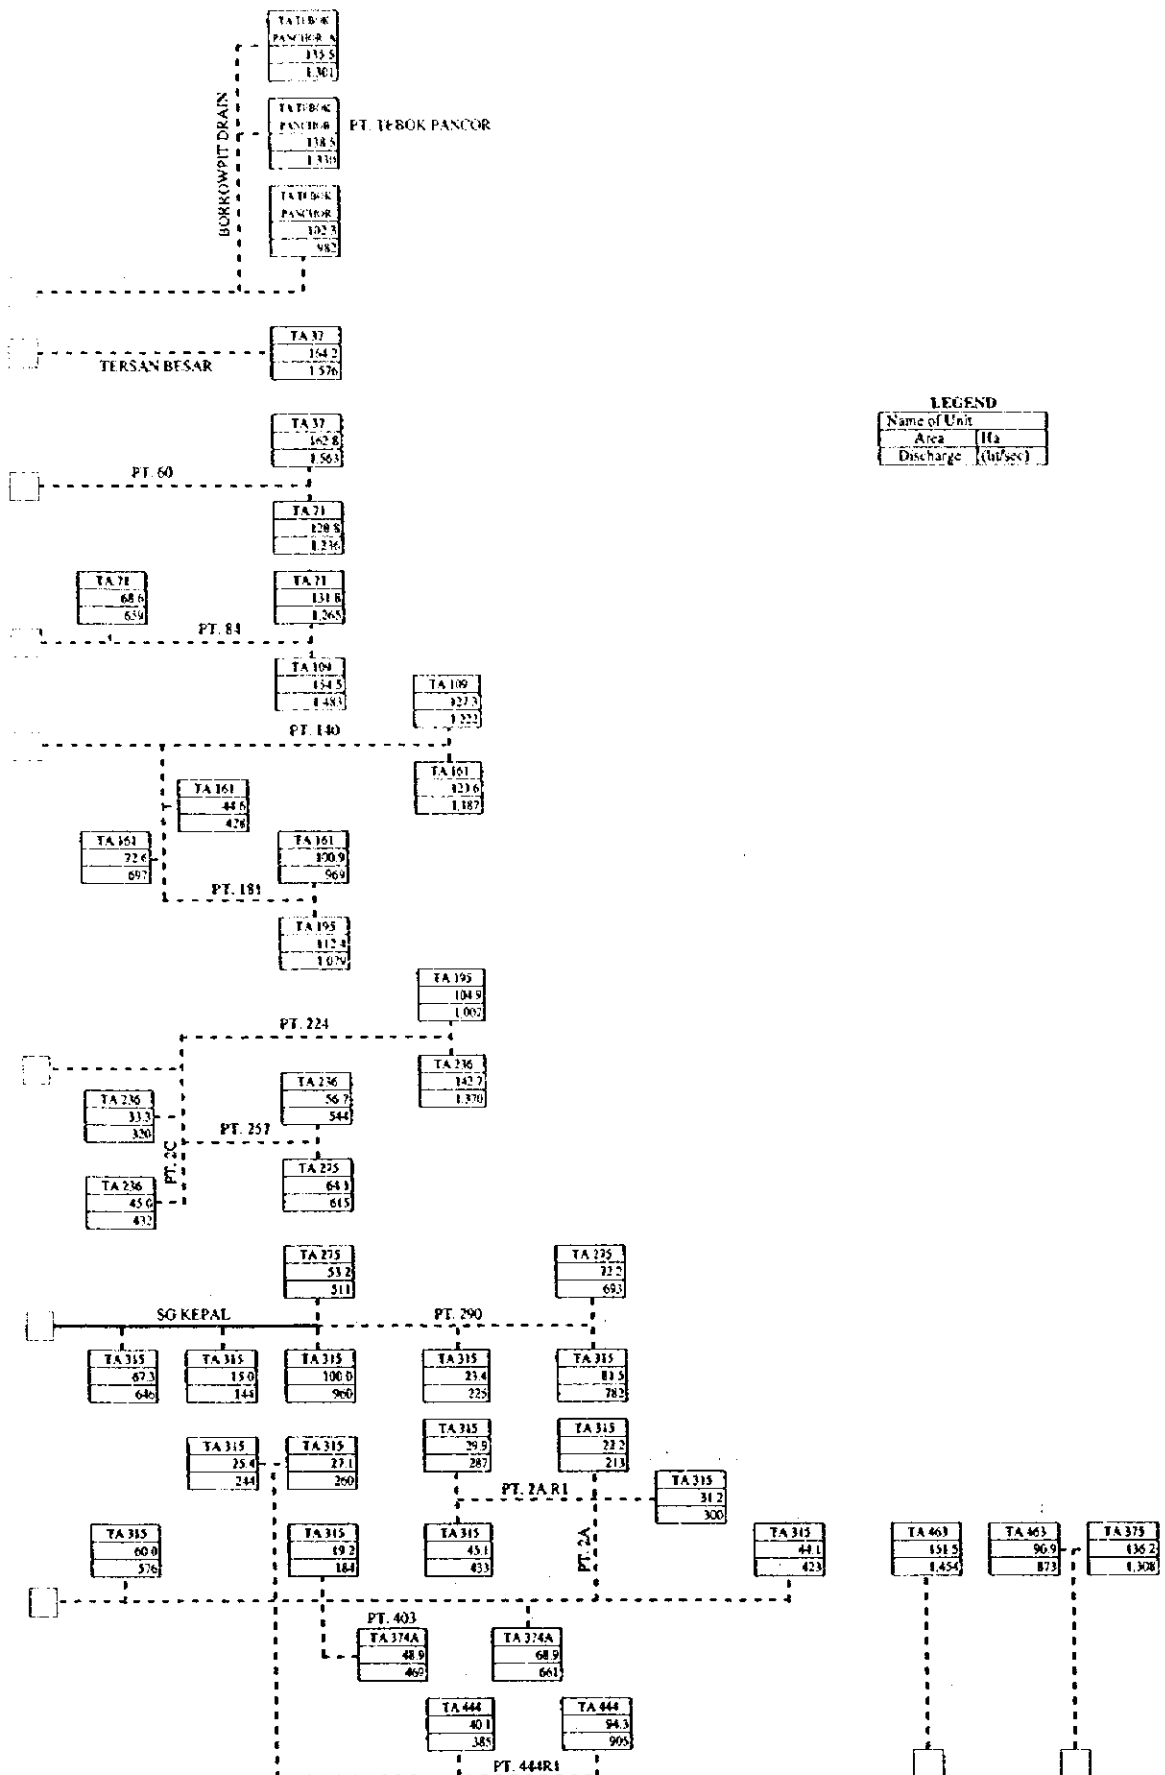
BORROWPIT DRAIN

| TA TEBOK PANCOR A |
|---|
| 135.5 |
| 1,301 |

| TA TEBOK PANCOR |
|---|
| 138.5 |
| 1,330 |

PT. TEBOK PANCOR

| TA TEBOK PANCOR |
|---|
| 102.3 |
| 982 |

| TA 37 |
|---|
| 164.2 |
| 1,576 |

TERSAN BESAR

LEGEND

| Name of Unit | |
|---|---|
| Area | Ha |
| Discharge | (lit/sec) |

| TA 37 |
|---|
| 162.8 |
| 1,563 |

PT. 60

| TA 71 |
|---|
| 128.8 |
| 1,236 |

| TA 71 |
|---|
| 68.6 |
| 659 |

| TA 71 |
|---|
| 131.8 |
| 1,265 |

PT. 84

| TA 109 |
|---|
| 154.5 |
| 1,483 |

| TA 109 |
|---|
| 127.3 |
| 1,222 |

PT. 140

| TA 161 |
|---|
| 123.6 |
| 1,187 |

| TA 161 |
|---|
| 44.6 |
| 428 |

| TA 161 |
|---|
| 72.6 |
| 697 |

| TA 161 |
|---|
| 100.9 |
| 969 |

PT. 181

| TA 195 |
|---|
| 112.4 |
| 1,079 |

| TA 195 |
|---|
| 104.9 |
| 1,007 |

PT. 224

| TA 236 |
|---|
| 142.7 |
| 1,370 |

| TA 236 |
|---|
| 56.7 |
| 544 |

| TA 236 |
|---|
| 33.3 |
| 320 |

PT. 257

PT. 2C

| TA 275 |
|---|
| 64.1 |
| 615 |

| TA 236 |
|---|
| 45.0 |
| 432 |

| TA 275 |
|---|
| 53.2 |
| 511 |

| TA 275 |
|---|
| 72.2 |
| 693 |

SG KEPAL

PT. 290

| TA 315 |
|---|
| 67.3 |
| 646 |

| TA 315 |
|---|
| 15.0 |
| 144 |

| TA 315 |
|---|
| 100.0 |
| 960 |

| TA 315 |
|---|
| 23.4 |
| 225 |

| TA 315 |
|---|
| 81.5 |
| 782 |

| TA 315 |
|---|
| 25.4 |
| 244 |

| TA 315 |
|---|
| 27.1 |
| 260 |

| TA 315 |
|---|
| 29.9 |
| 287 |

| TA 315 |
|---|
| 22.2 |
| 213 |

PT. 2A R1

| TA 315 |
|---|
| 31.2 |
| 300 |

| TA 315 |
|---|
| 60.0 |
| 576 |

| TA 315 |
|---|
| 19.2 |
| 184 |

| TA 315 |
|---|
| 45.1 |
| 433 |

PT. 2A

| TA 315 |
|---|
| 44.1 |
| 423 |

| TA 463 |
|---|
| 151.5 |
| 1,454 |

| TA 463 |
|---|
| 90.9 |
| 873 |

| TA 375 |
|---|
| 136.2 |
| 1,308 |

PT. 403

| TA 374A |
|---|
| 48.9 |
| 469 |

| TA 374A |
|---|
| 68.9 |
| 661 |

| TA 444 |
|---|
| 40.1 |
| 385 |

| TA 444 |
|---|
| 94.3 |
| 905 |

PT. 444R1